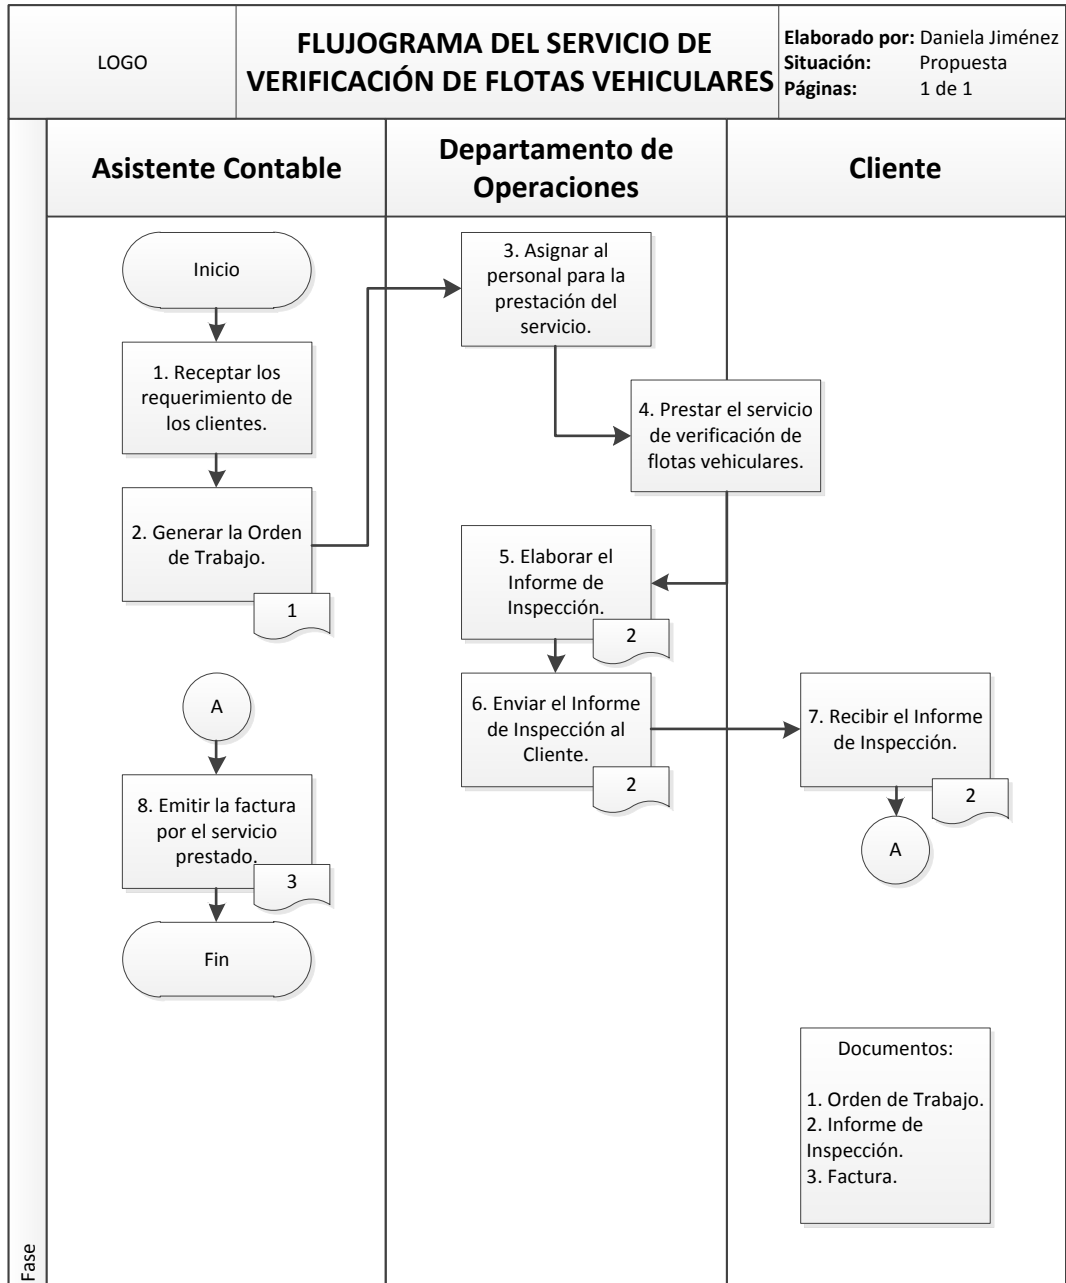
LOGO

FLUJOGRAMA DEL SERVICIO DE VERIFICACIÓN DE FLOTAS VEHICULARES

Elaborado por: Daniela Jiménez
Situación: Propuesta
Páginas: 1 de 1

Asistente Contable

Departamento de Operaciones

Cliente

Inicio

1. Receptar los requerimiento de los clientes.

2. Generar la Orden de Trabajo.

1

3. Asignar al personal para la prestación del servicio.

4. Prestar el servicio de verificación de flotas vehiculares.

5. Elaborar el Informe de Inspección.

2

6. Enviar el Informe de Inspección al Cliente.

2

7. Recibir el Informe de Inspección.

2

A

A

8. Emitir la factura por el servicio prestado.

3

Fin

Documentos:

1. Orden de Trabajo.
2. Informe de Inspección.
3. Factura.

Fase